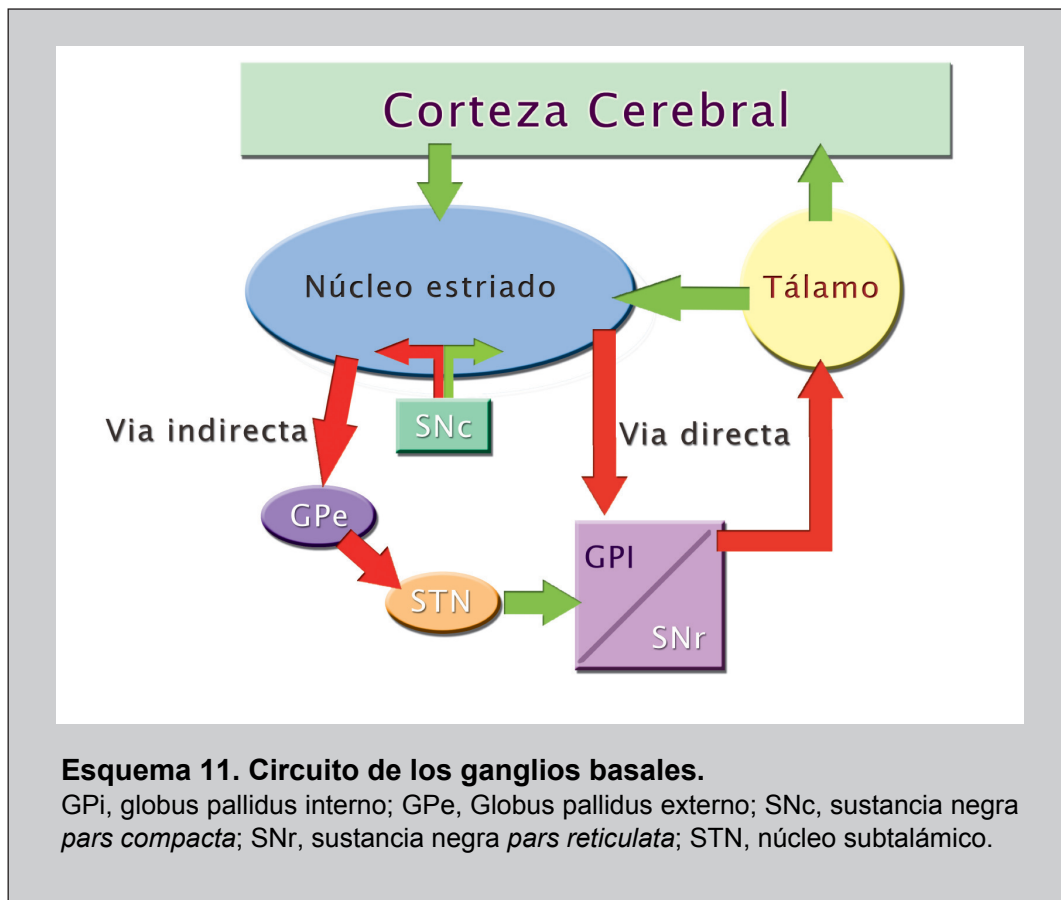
Corteza Cerebral

Núcleo estriado

Tálamo

Via indirecta

SNc

Via directa

GPe

GPI

STN

SNr

**Esquema 11. Circuito de los ganglios basales.**
GPi, globus pallidus interno; GPe, Globus pallidus externo; SNc, sustancia negra *pars compacta*; SNr, sustancia negra *pars reticulata*; STN, núcleo subtalámico.